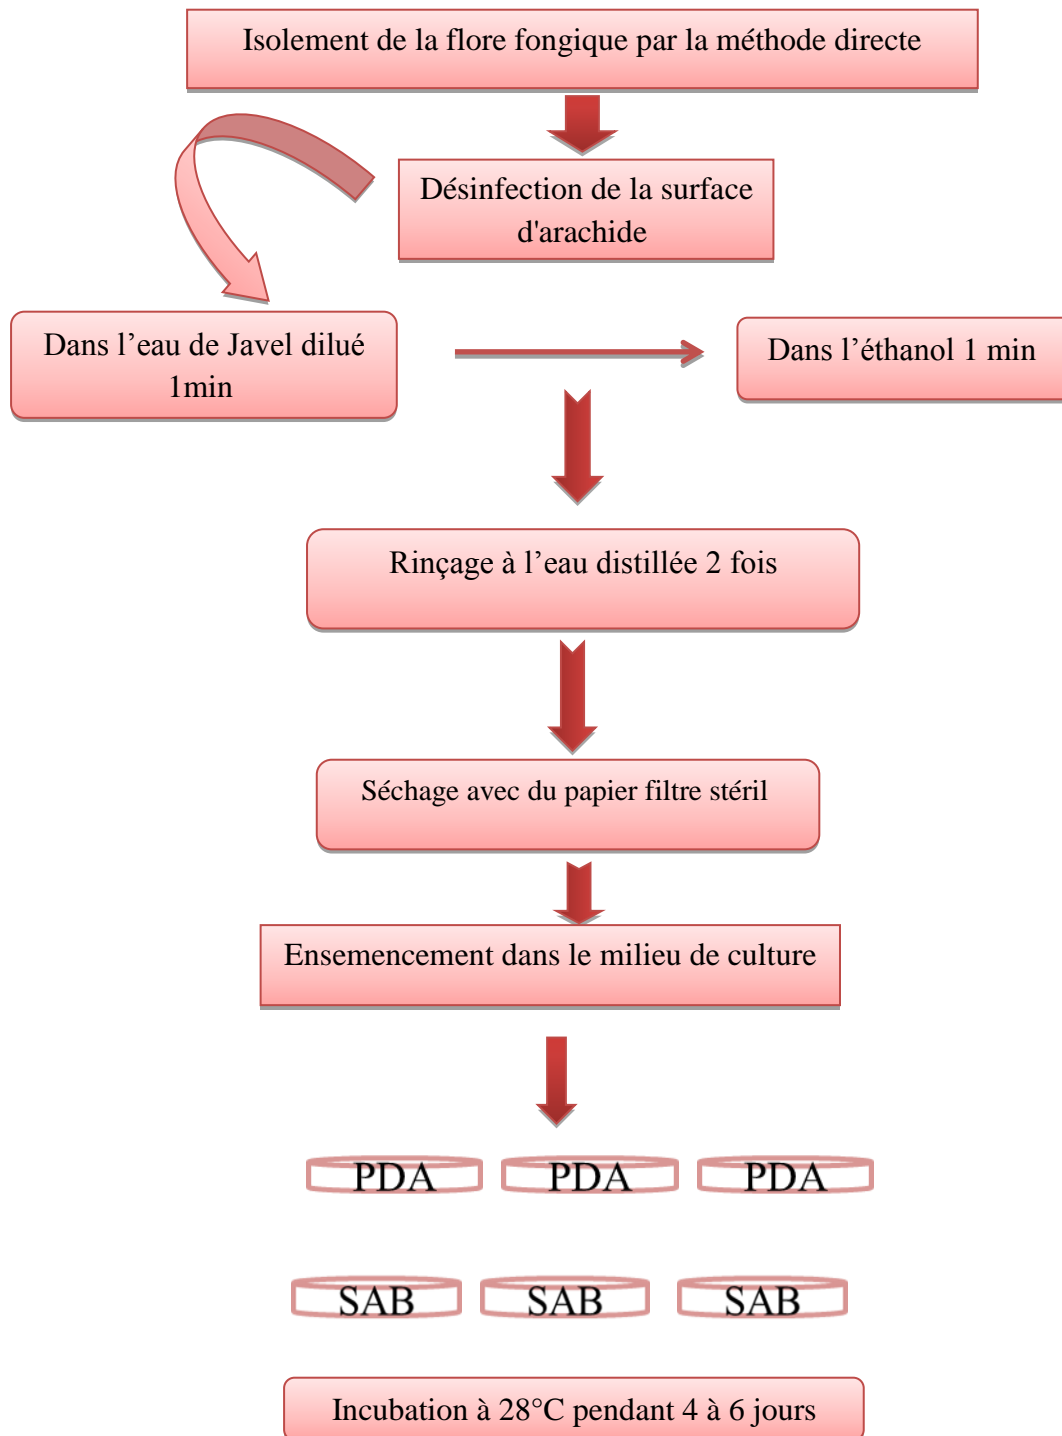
Isolement de la flore fongique par la méthode directe

Désinfection de la surface d'arachide

Dans l'eau de Javel dilué 1min

Dans l'éthanol 1 min

Rinçage à l'eau distillée 2 fois

Séchage avec du papier filtre stéril

Ensemencement dans le milieu de culture

PDA PDA PDA

SAB SAB SAB

Incubation à 28°C pendant 4 à 6 jours